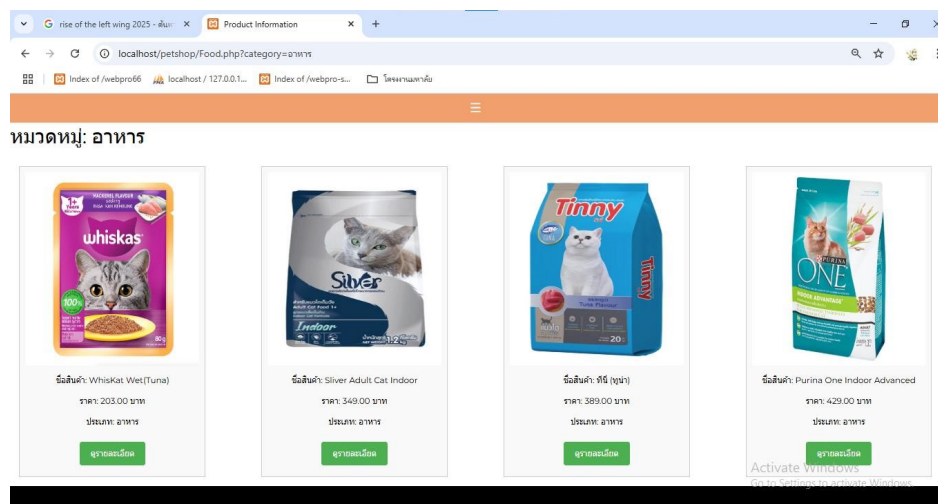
rise of the left wing 2025 - ค้นห ×
Product Information ×
+
localhost/petshop/Food.php?category=อาหาร
Index of /webpro66
localhost / 127.0.0.1...
Index of /webpro-s...
โครงงานมหาลัย
☰
หมวดหมู่: อาหาร

whiskas
100%
80g

Silver
Indoor
1.2kg

Tinny
Tinny
20

PURINA
ONE
INDOOR ADVANTAGE

ชื่อสินค้า: WhisKat Wet(Tuna)
ราคา: 203.00 บาท
ประเภท: อาหาร
ดูรายละเอียด

ชื่อสินค้า: Sliver Adult Cat Indoor
ราคา: 349.00 บาท
ประเภท: อาหาร
ดูรายละเอียด

ชื่อสินค้า: ทินี่ (ทูน่า)
ราคา: 389.00 บาท
ประเภท: อาหาร
ดูรายละเอียด

ชื่อสินค้า: Purina One Indoor Advanced
ราคา: 429.00 บาท
ประเภท: อาหาร
ดูรายละเอียด

Activate Windows
Go to Settings to activate Windows.